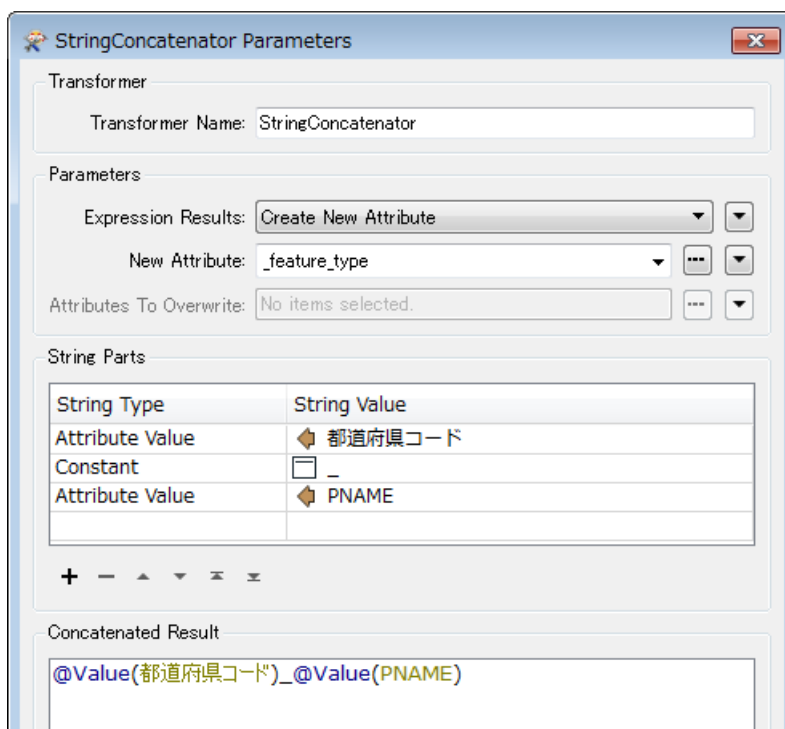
StringConcatenator Parameters

Transformer

Transformer Name: StringConcatenator

Parameters

Expression Results: Create New Attribute

New Attribute: _feature_type

Attributes To Overwrite: No items selected.

String Parts

| String Type | String Value |
|---|---|
| Attribute Value | 都道府県コード |
| Constant | _ |
| Attribute Value | PNAME |
| | |

Concatenated Result

@Value(都道府県コード)_@Value(PNAME)